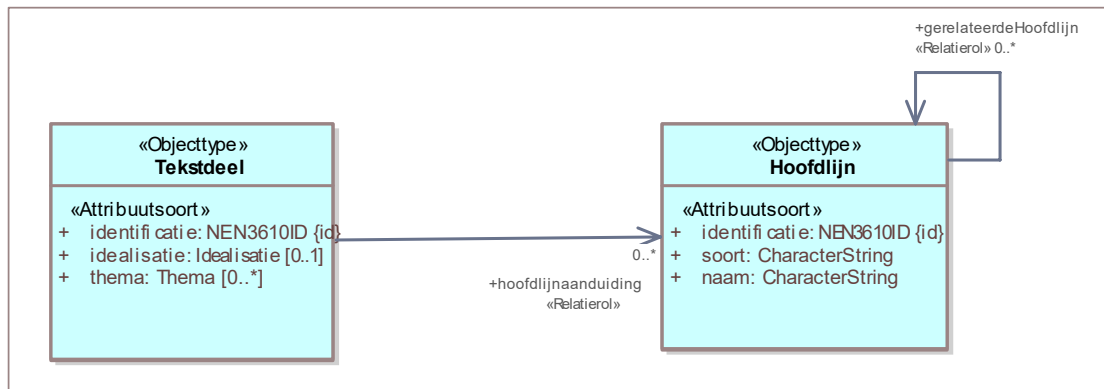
+gerelateerdeHoofdlijn
«Relatierol» 0..*

«Objecttype»
Tekstdeel

«Attribuutsoort»
+ identificatie: NEN3610ID {id}
+ idealisatie: Idealisatie [0..1]
+ thema: Thema [0..*]

0..*

+hoofdlijnaanduiding
«Relatierol»

«Objecttype»
Hoofdlijn

«Attribuutsoort»
+ identificatie: NEN3610ID {id}
+ soort: CharacterString
+ naam: CharacterString